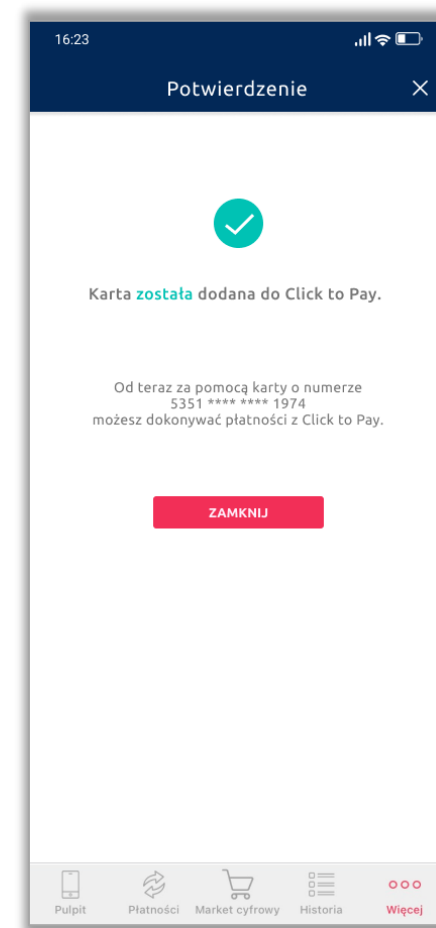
16:23

Potwierdzenie

Karta została dodana do Click to Pay.

Od teraz za pomocą karty o numerze 5351 **** **** 1974 możesz dokonywać płatności z Click to Pay.

ZAMKNIJ

Pulpit Płatności Market cyfrowy Historia Więcej